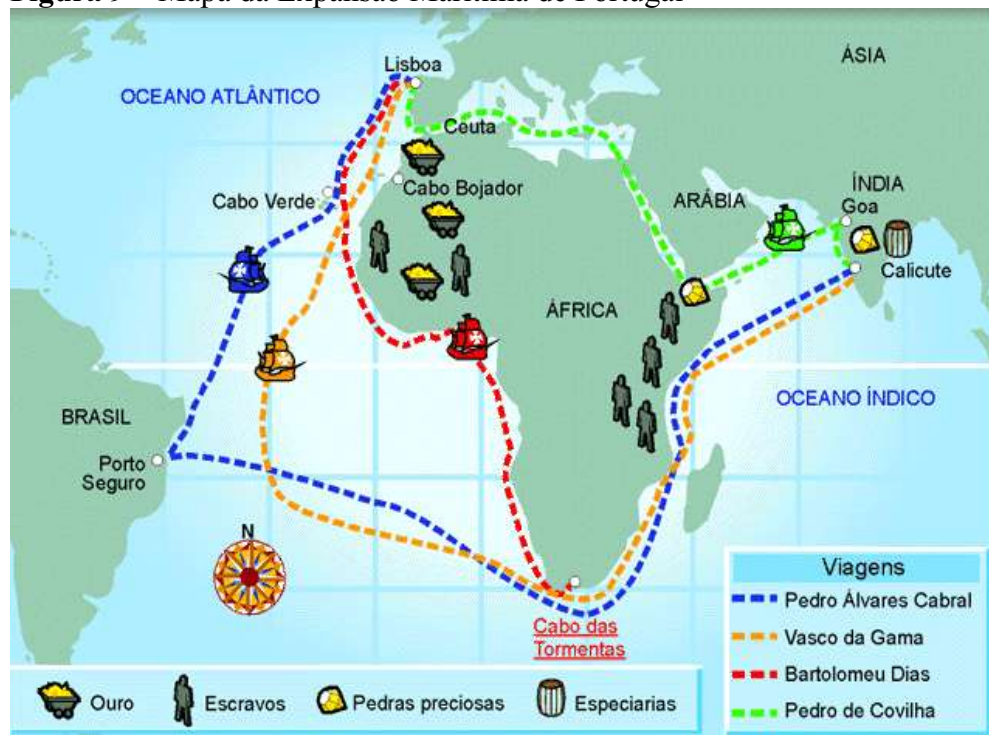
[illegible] – Mapa da Expansão Marítima de Portugal

Lisboa
ÁSIA
OCEANO ATLÂNTICO
Ceuta
Cabo Bojador
Cabo Verde
ARÁBIA
ÍNDIA
Goa
Calicute
ÁFRICA
OCEANO ÍNDICO
BRASIL
Porto Seguro
N
Cabo das Tormentas

Viagens
Pedro Álvares Cabral
Vasco da Gama
Bartolomeu Dias
Pedro de Covilha

Ouro
Escravos
Pedras preciosas
Especiarias